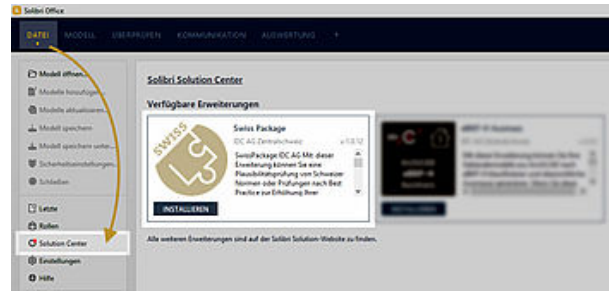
Solibri Office

DATEI MODELL ÜBERPRÜFEN KOMMUNIKATION AUSWERTUNG +

Modell öffnen...
Modelle hinzufügen
Modelle aktualisieren
Modell speichern
Modell speichern unter...
Sicherheitseinstellungen
Schließen

Letzte
Rollen
Solution Center
Einstellungen
Hilfe

Solibri Solution Center

Verfügbare Erweiterungen

SWISS

Swiss Package
IDC AG Zentralschweiz v.1.0.12

SwissPackage IDC AG Mit dieser Erweiterung können Sie eine Plausibilitätsprüfung von Schweizer Normen oder Prüfungen nach Best Practice zur Erhöhung Ihrer

INSTALLIEREN

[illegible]

Alle weiteren Erweiterungen sind auf der Solibri Solution-Website zu finden.